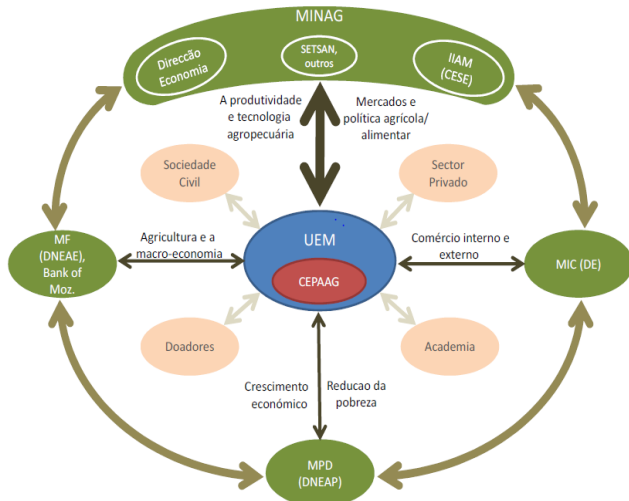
MINAG

Direcção Economia

SETSAN, outros

IIAM (CESE)

A produtividade e tecnologia agropecuária

Mercados e política agrícola/ alimentar

Sociedade Civil

Sector Privado

MF (DNEAE), Bank of Moz.

Agricultura e a macro-economia

UEM

CEPAAG

Comércio interno e externo

MIC (DE)

Doadores

Academia

Crescimento económico

Reducao da pobreza

MPD (DNEAP)